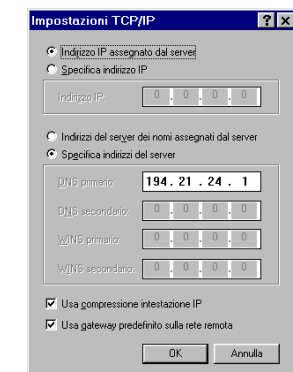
Impostazioni TCP/IP

? X

Indirizzo IP assegnato dal server

Specifica indirizzo IP

Indirizzo IP: 0 . 0 . 0 . 0

Indirizzi del server dei nomi assegnati dal server

Specifica indirizzi del server

DNS primario: 194 . 21 . 24 . 1

DNS secondario: 0 . 0 . 0 . 0

WINS primario: 0 . 0 . 0 . 0

WINS secondario: 0 . 0 . 0 . 0

Usa compressione intestazione IP

Usa gateway predefinito sulla rete remota

OK

Annulla